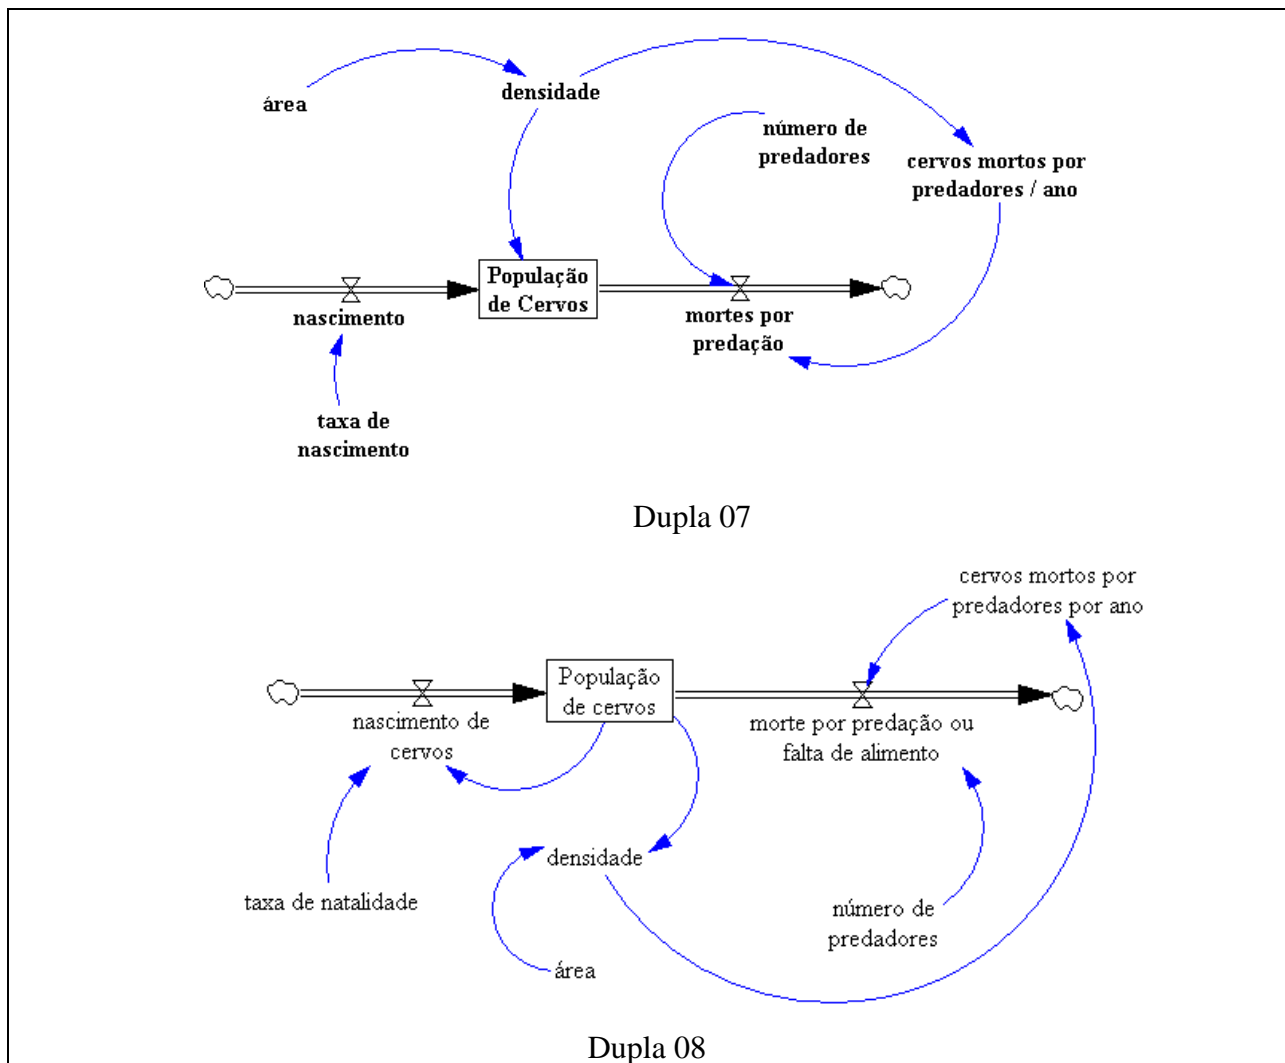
área

densidade

número de predadores

cervos mortos por predadores / ano

População de Cervos

nascimento

mortes por predação

taxa de nascimento

Dupla 07

cervos mortos por predadores por ano

População de cervos

nascimento de cervos

morte por predação ou falta de alimento

densidade

taxa de natalidade

número de predadores

área

Dupla 08